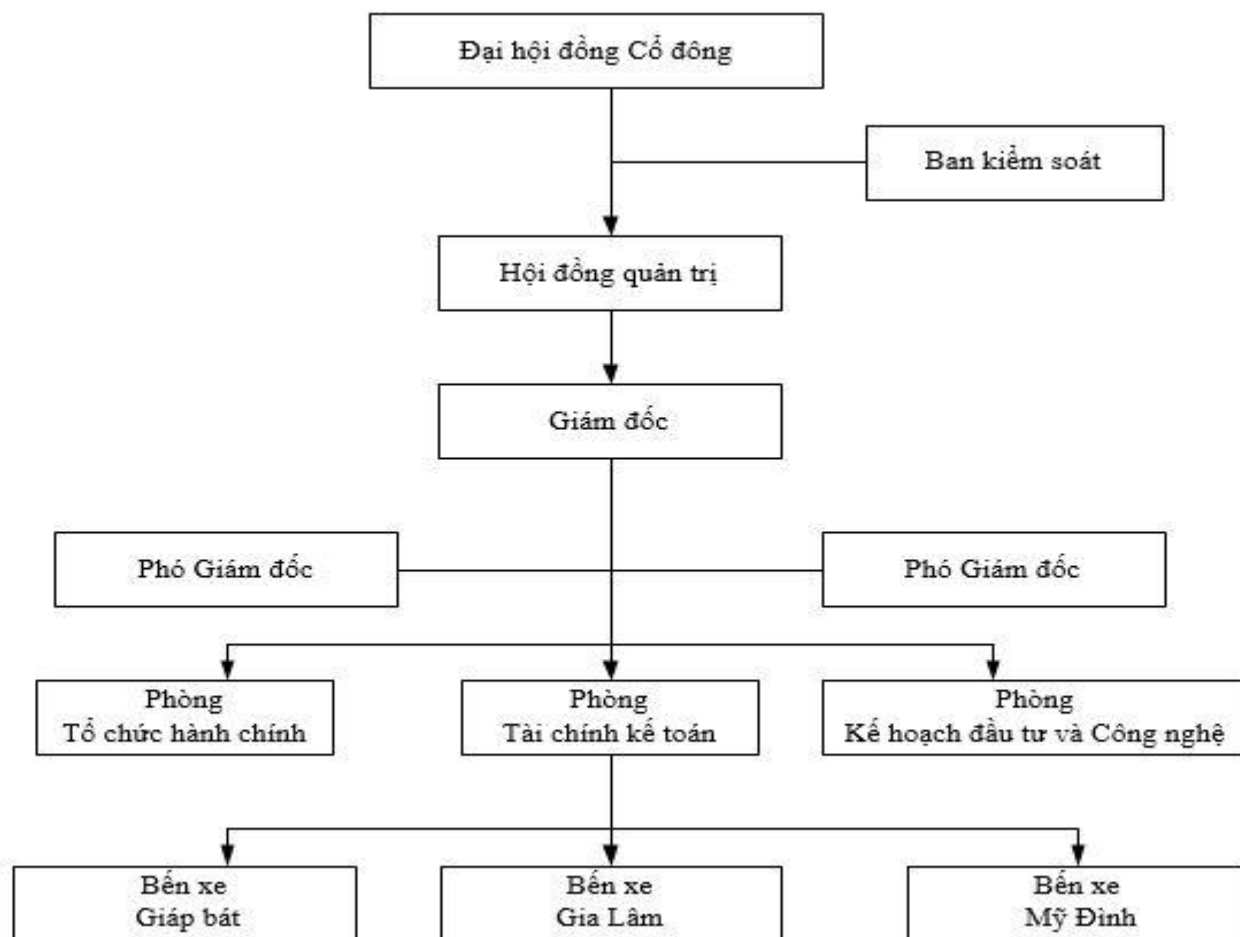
Đại hội đồng Cổ đông

Ban kiểm soát

Hội đồng quản trị

Giám đốc

Phó Giám đốc

Phó Giám đốc

Phòng
Tổ chức hành chính

Phòng
Tài chính kế toán

Phòng
Kế hoạch đầu tư và Công nghệ

Bến xe
Giáp bát

Bến xe
Gia Lâm

Bến xe
Mỹ Đình